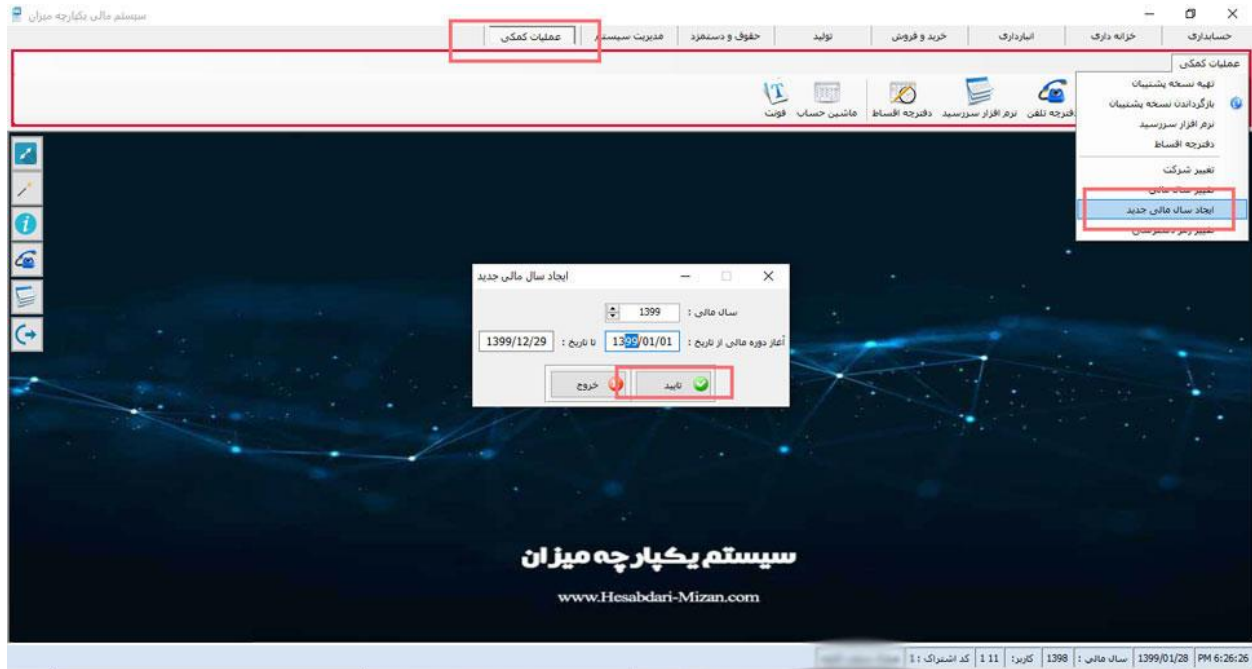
سیستم مالی یکپارچه میزان

حسابداری | خزانه داری | انبارداری | خرید و فروش | تولید | حقوق و دستمزد | مدیریت سیستم | عملیات کمکی

عملیات کمکی
تهیه نسخه پشتیبان
بازگرداندن نسخه پشتیبان
نرم افزار سررسید
دفترچه اقساط
تغییر شرکت
تغییر سال مالی
ایجاد سال مالی جدید
تغییر رمز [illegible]

دفترچه تلفن | نرم افزار سررسید | دفترچه اقساط | ماشین حساب | فونت

ایجاد سال مالی جدید
سال مالی : 1399
آغاز دوره مالی از تاریخ : 1399/01/01 تا تاریخ : 1399/12/29
تایید
خروج

سیستم یکپارچه میزان
www.Hesabdari-Mizan.com

PM 6:26:26 | 1399/01/28 | سال مالی : 1398 | کاربر: 11 | 1 | کد اشتراک : 1